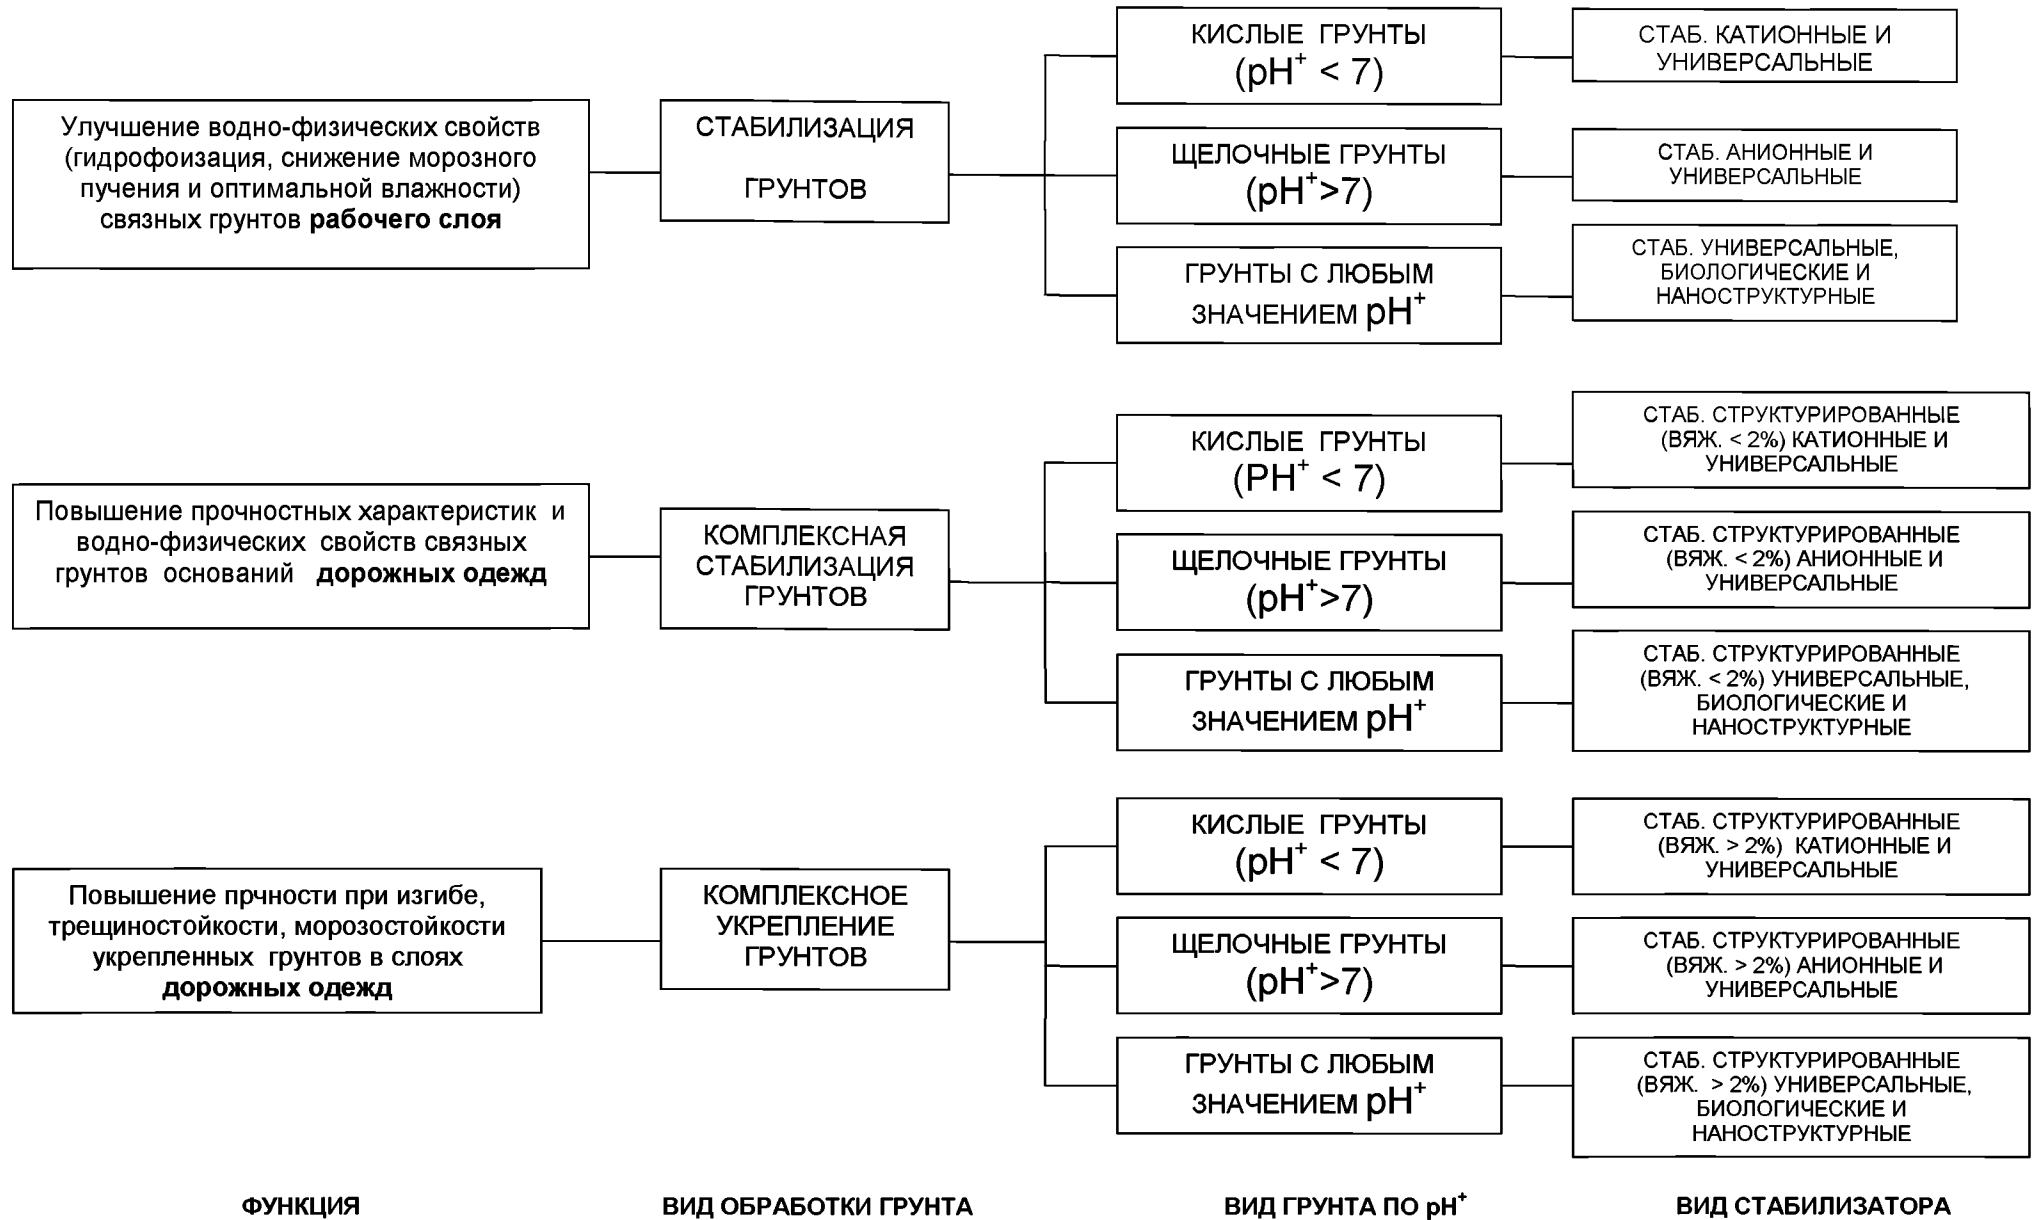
Улучшение водно-физических свойств (гидрофоизация, снижение морозного пучения и оптимальной влажности) связных грунтов **рабочего слоя**

СТАБИЛИЗАЦИЯ ГРУНТОВ

КИСЛЫЕ ГРУНТЫ ($pH^+ < 7$)

СТАБ. КАТИОННЫЕ И УНИВЕРСАЛЬНЫЕ

ЩЕЛОЧНЫЕ ГРУНТЫ ($pH^+>7$)

СТАБ. АНИОННЫЕ И УНИВЕРСАЛЬНЫЕ

ГРУНТЫ С ЛЮБЫМ ЗНАЧЕНИЕМ $pH^+$

СТАБ. УНИВЕРСАЛЬНЫЕ, БИОЛОГИЧЕСКИЕ И НАНОСТРУКТУРНЫЕ

Повышение прочностных характеристик и водно-физических свойств связных грунтов оснований **дорожных одежд**

КОМПЛЕКСНАЯ СТАБИЛИЗАЦИЯ ГРУНТОВ

КИСЛЫЕ ГРУНТЫ ($PH^+ < 7$)

СТАБ. СТРУКТУРИРОВАННЫЕ (ВЯЖ. < 2%) КАТИОННЫЕ И УНИВЕРСАЛЬНЫЕ

ЩЕЛОЧНЫЕ ГРУНТЫ ($pH^+>7$)

СТАБ. СТРУКТУРИРОВАННЫЕ (ВЯЖ. < 2%) АНИОННЫЕ И УНИВЕРСАЛЬНЫЕ

ГРУНТЫ С ЛЮБЫМ ЗНАЧЕНИЕМ $pH^+$

СТАБ. СТРУКТУРИРОВАННЫЕ (ВЯЖ. < 2%) УНИВЕРСАЛЬНЫЕ, БИОЛОГИЧЕСКИЕ И НАНОСТРУКТУРНЫЕ

Повышение прчности при изгибе, трещиностойкости, морозостойкости укрепленных грунтов в слоях **дорожных одежд**

КОМПЛЕКСНОЕ УКРЕПЛЕНИЕ ГРУНТОВ

КИСЛЫЕ ГРУНТЫ ($pH^+ < 7$)

СТАБ. СТРУКТУРИРОВАННЫЕ (ВЯЖ. > 2%) КАТИОННЫЕ И УНИВЕРСАЛЬНЫЕ

ЩЕЛОЧНЫЕ ГРУНТЫ ($pH^+>7$)

СТАБ. СТРУКТУРИРОВАННЫЕ (ВЯЖ. > 2%) АНИОННЫЕ И УНИВЕРСАЛЬНЫЕ

ГРУНТЫ С ЛЮБЫМ ЗНАЧЕНИЕМ $pH^+$

СТАБ. СТРУКТУРИРОВАННЫЕ (ВЯЖ. > 2%) УНИВЕРСАЛЬНЫЕ, БИОЛОГИЧЕСКИЕ И НАНОСТРУКТУРНЫЕ

ФУНКЦИЯ

ВИД ОБРАБОТКИ ГРУНТА

ВИД ГРУНТА ПО $pH^+$

ВИД СТАБИЛИЗАТОРА